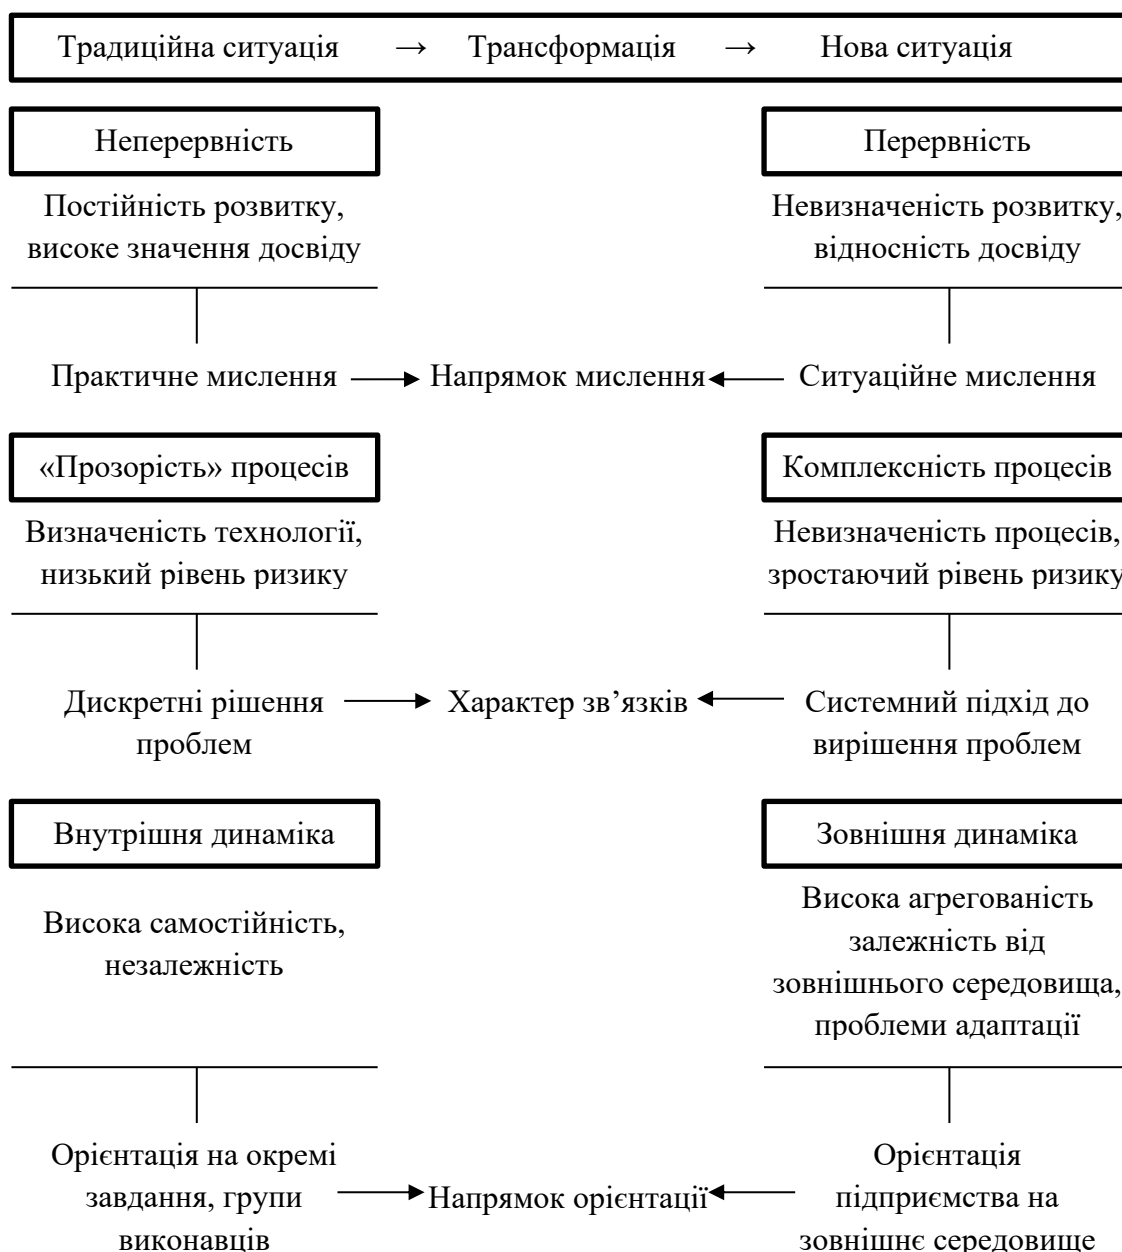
Традиційна ситуація → Трансформація → Нова ситуація

Неперервність

Перервність

Постійність розвитку, високе значення досвіду

Невизначеність розвитку, відносність досвіду

Практичне мислення → Напрямок мислення ← Ситуаційне мислення

«Прозорість» процесів

Комплексність процесів

Визначеність технології, низький рівень ризику

Невизначеність процесів, зростаючий рівень ризику

Дискретні рішення проблем → Характер зв’язків ← Системний підхід до вирішення проблем

Внутрішня динаміка

Зовнішня динаміка

Висока самостійність, незалежність

Висока агрегованість залежність від зовнішнього середовища, проблеми адаптації

Орієнтація на окремі завдання, групи виконавців → Напрямок орієнтації ← Орієнтація підприємства на зовнішнє середовище